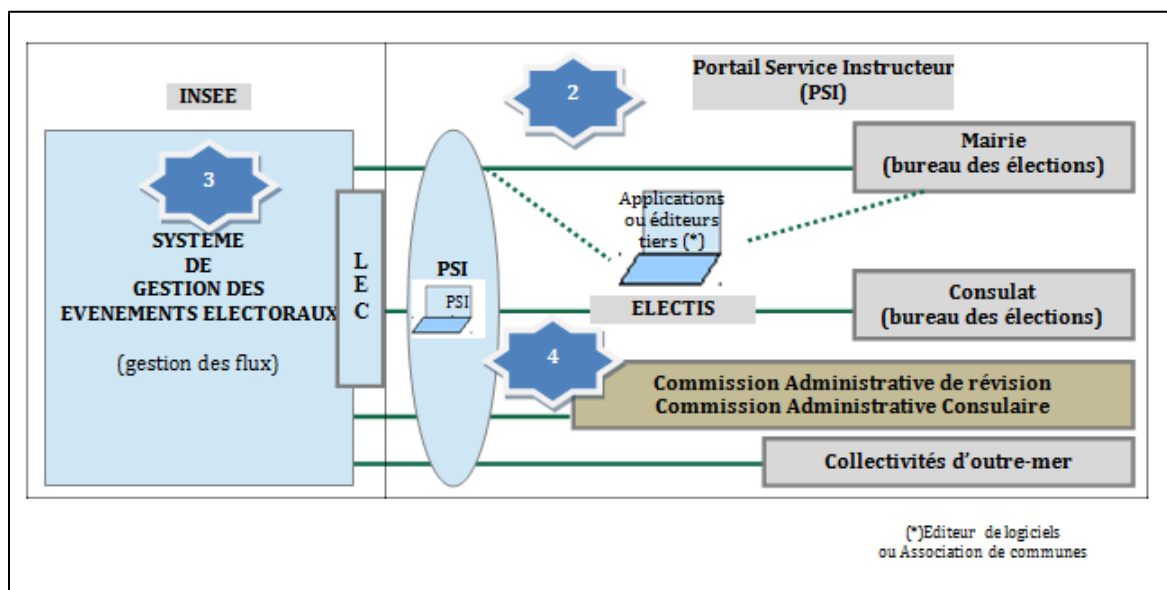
INSEE

2

Portail Service Instructeur (PSI)

3

SYSTEME DE GESTION DES EVENEMENTS ELECTORAUX

(gestion des flux)

L E C

PSI

PSI

Mairie (bureau des élections)

Applications ou éditeurs tiers (*)

ELECTIS

Consulat (bureau des élections)

4

Commission Administrative de révision
Commission Administrative Consulaire

Collectivités d'outre-mer

(*)Editeur de logiciels ou Association de communes